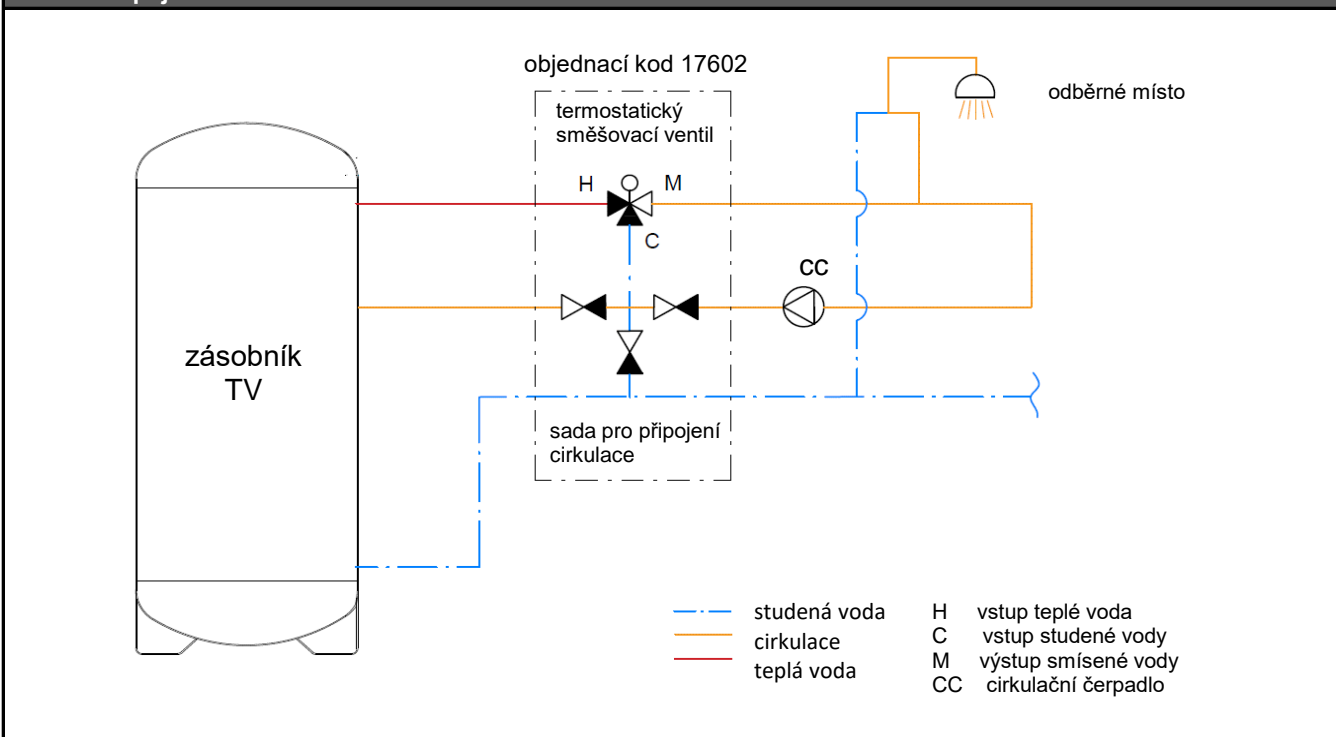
objednací kod 17602

termostatický směšovací ventil

odběrné místo

H

M

C

CC

zásobník TV

sada pro připojení cirkulace

studená voda
cirkulace
teplá voda

H vstup teplé voda
C vstup studené vody
M výstup smísené vody
CC cirkulační čerpadlo